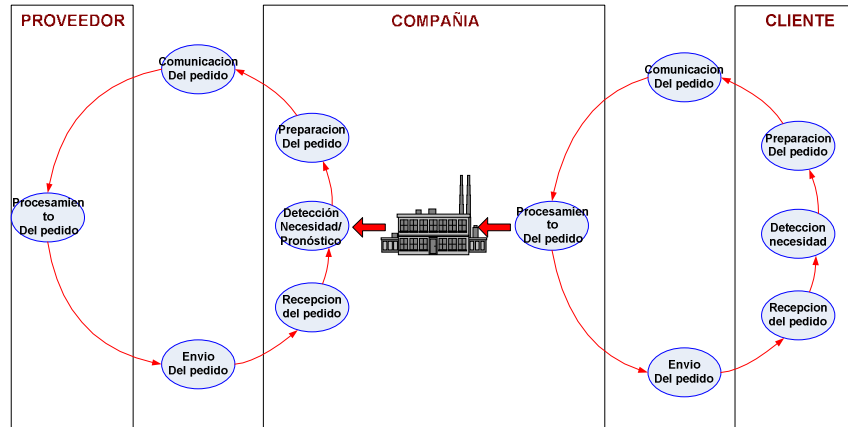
PROVEEDOR

COMPAÑIA

CLIENTE

Comunicacion Del pedido

Preparacion Del pedido

Procesamiento Del pedido

Detección Necesidad/ Pronóstico

Recepcion del pedido

Envio Del pedido

Comunicacion Del pedido

Procesamiento Del pedido

Envio Del pedido

Preparacion Del pedido

Deteccion necesidad

Recepcion del pedido